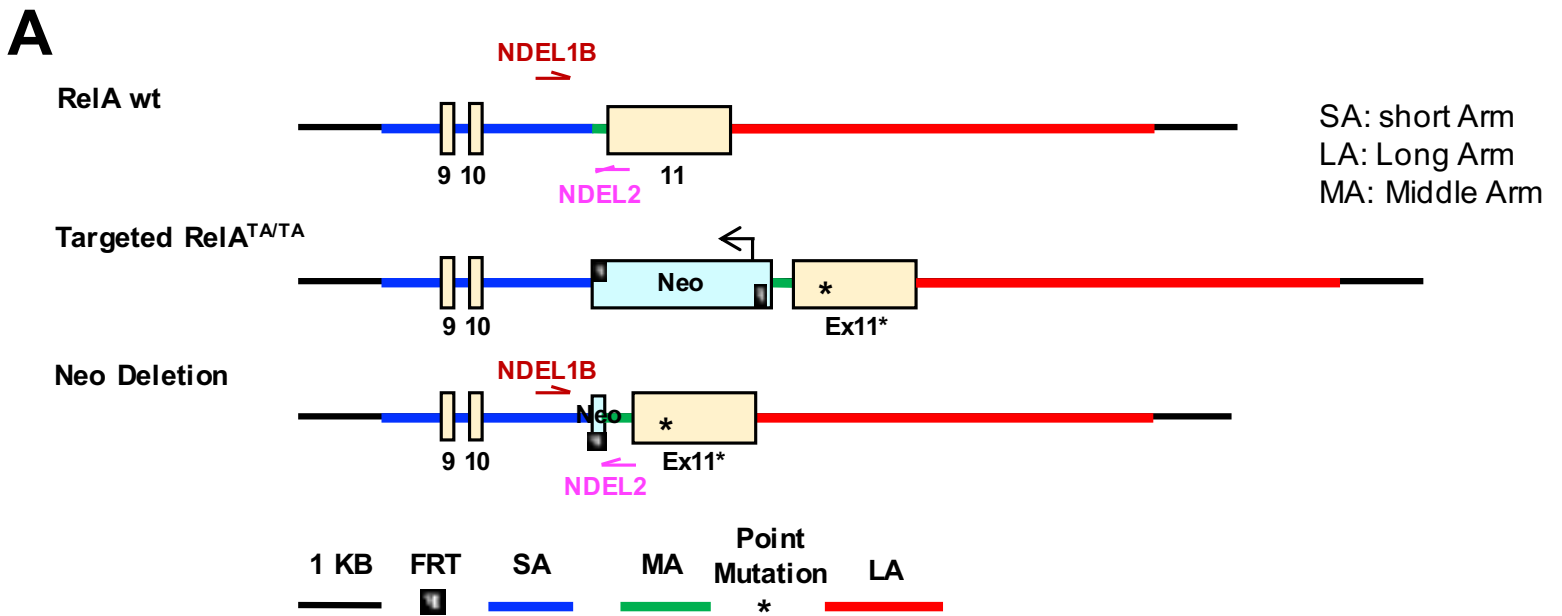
A

NDEL1B

RelA wt

9 10

NDEL2

11

SA: short Arm
LA: Long Arm
MA: Middle Arm

Targeted RelA$^{TA/TA}$

Neo

*

9 10

Ex11*

Neo Deletion

NDEL1B

Neo

*

9 10

Ex11*

NDEL2

1 KB

FRT

SA

MA

Point Mutation

LA

*